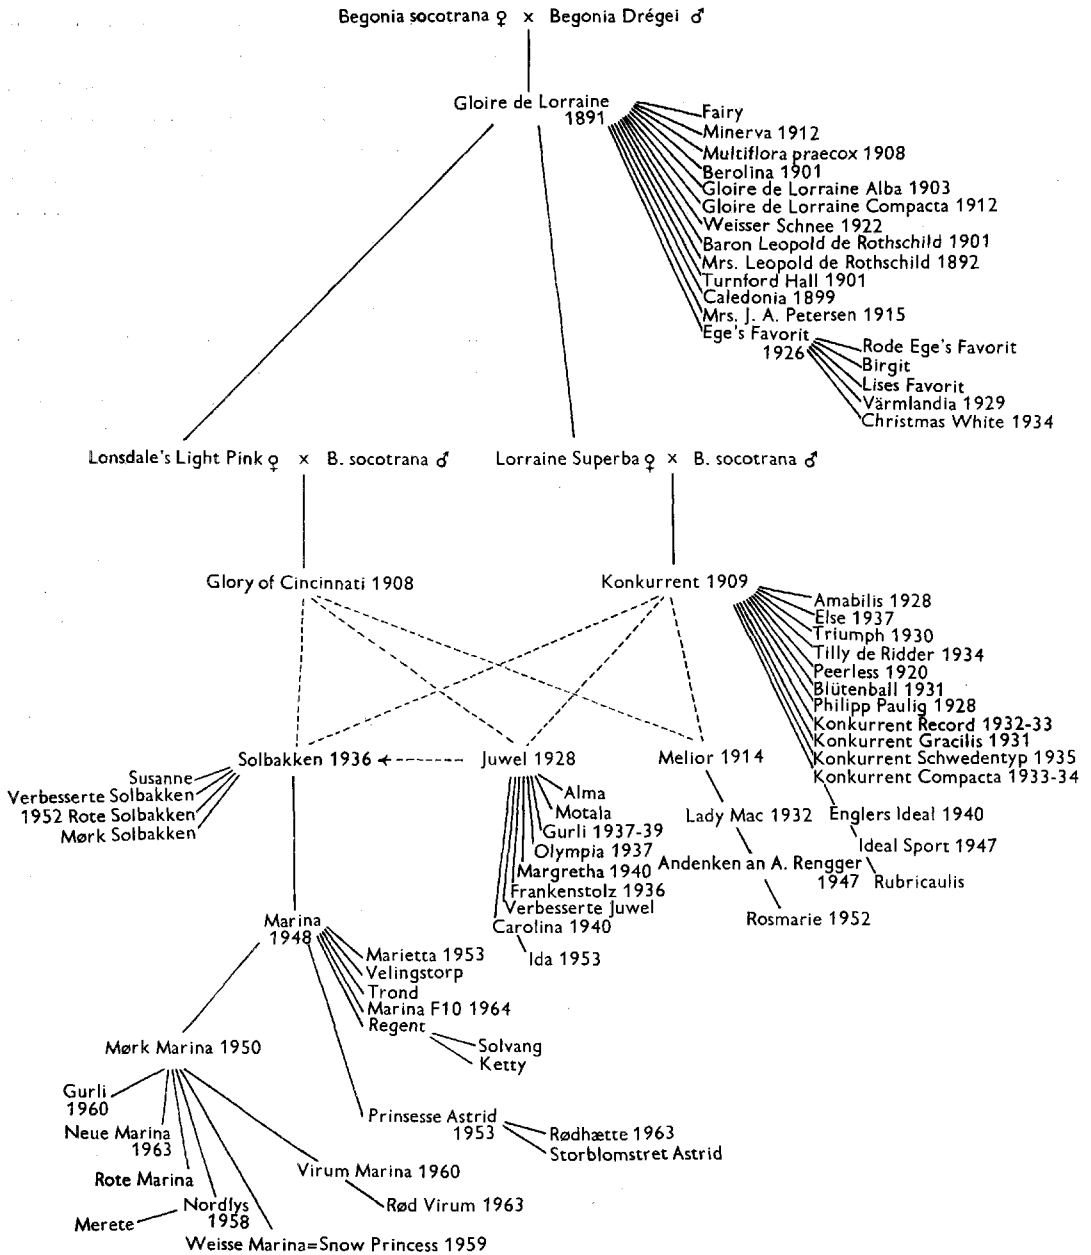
Begonia socotrana ♀ × Begonia Drégei ♂

Gloire de Lorraine 1891

Fairy
Minerva 1912
Multiflora praecox 1908
Berolina 1901
Gloire de Lorraine Alba 1903
Gloire de Lorraine Compacta 1912
Weisser Schnee 1922
Baron Leopold de Rothschild 1901
Mrs. Leopold de Rothschild 1892
Turnford Hall 1901
Caledonia 1899
Mrs. J. A. Petersen 1915
Ege's Favorit 1926

Rode Ege's Favorit
Birgit
Lises Favorit
Värmlandia 1929
Christmas White 1934

Lonsdale's Light Pink ♀ × B. socotrana ♂

Lorraine Superba ♀ × B. socotrana ♂

Glory of Cincinnati 1908

Konkurrent 1909

Amabilis 1928
Else 1937
Triumph 1930
Tilly de Ridder 1934
Peerless 1920
Blütenball 1931
Philipp Paulig 1928
Konkurrent Record 1932-33
Konkurrent Gracilis 1931
Konkurrent Schwedentyp 1935
Konkurrent Compacta 1933-34

Solbakken 1936

Juwel 1928

Melior 1914

Susanne
Verbesserte Solbakken
1952 Rote Solbakken
Mørk Solbakken

Alma
Motala
Gurli 1937-39
Olympia 1937
Margretha 1940
Frankenstolz 1936
Verbesserte Juwel
Carolina 1940
Ida 1953

Lady Mac 1932
Andenken an A. Rengger 1947
Rosmarie 1952

Englers Ideal 1940
Ideal Sport 1947
Rubricaulis

Marina 1948

Marietta 1953
Velingstorp
Trond
Marina F10 1964
Regent
Solvang
Ketty

Mørk Marina 1950

Gurli 1960
Neue Marina 1963
Rote Marina
Merete
Nordlys 1958
Weisse Marina=Snow Princess 1959
Virum Marina 1960
Rød Virum 1963

Prinsesse Astrid 1953
Rødhætte 1963
Storblomstret Astrid